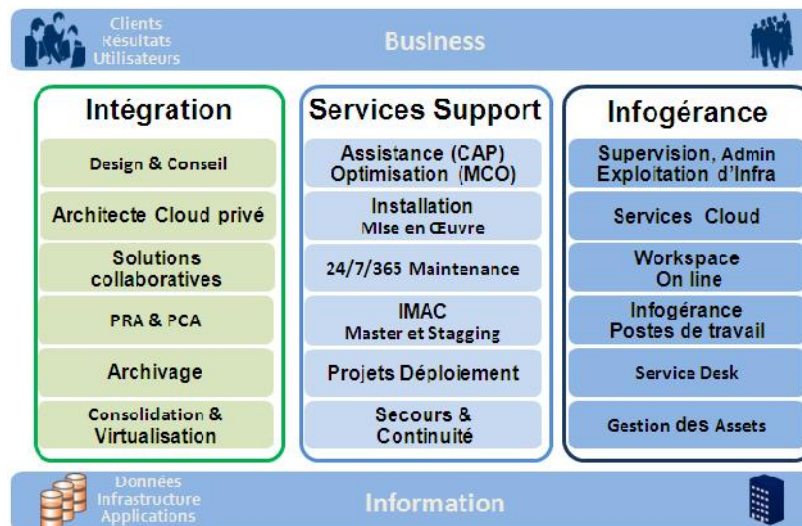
Clients
Résultats
Utilisateurs

Business

Intégration

Design & Conseil

Architecte Cloud privé

Solutions collaboratives

PRA & PCA

Archivage

Consolidation & Virtualisation

Services Support

Assistance (CAP) Optimisation (MCO)

Installation
Mise en Œuvre

24/7/365 Maintenance

IMAC
Master et Stagging

Projets Déploiement

Secours & Continuité

Infogérance

Supervision, Admin Exploitation d'Infra

Services Cloud

Workspace On line

Infogérance Postes de travail

Service Desk

Gestion des Assets

Données
Infrastructure
Applications

Information